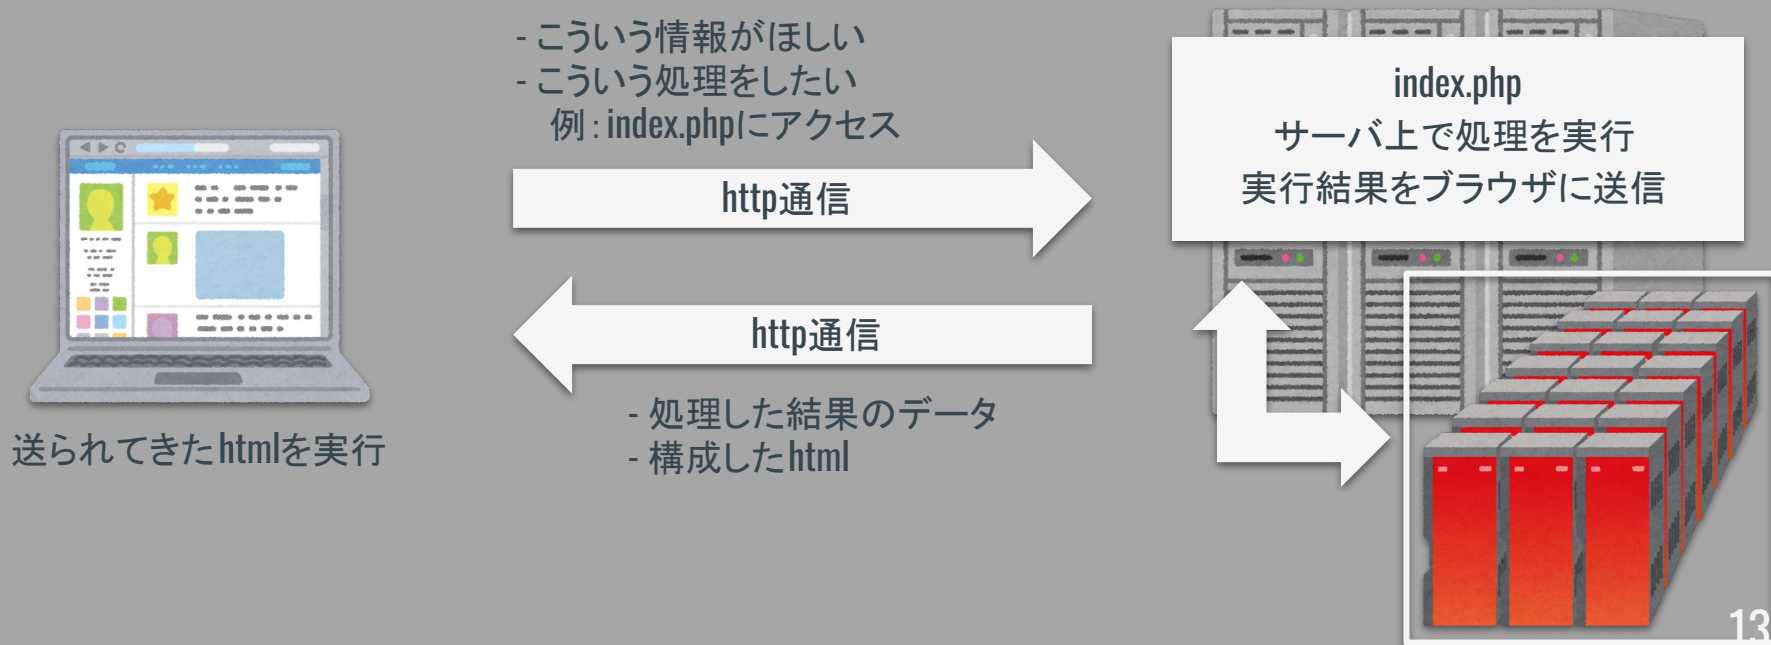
- こういう情報がほしい
- こういう処理をしたい
例：index.phpにアクセス

http通信

index.php
サーバ上で処理を実行
実行結果をブラウザに送信

http通信

- 処理した結果のデータ
- 構成したhtml

送られてきたhtmlを実行

13